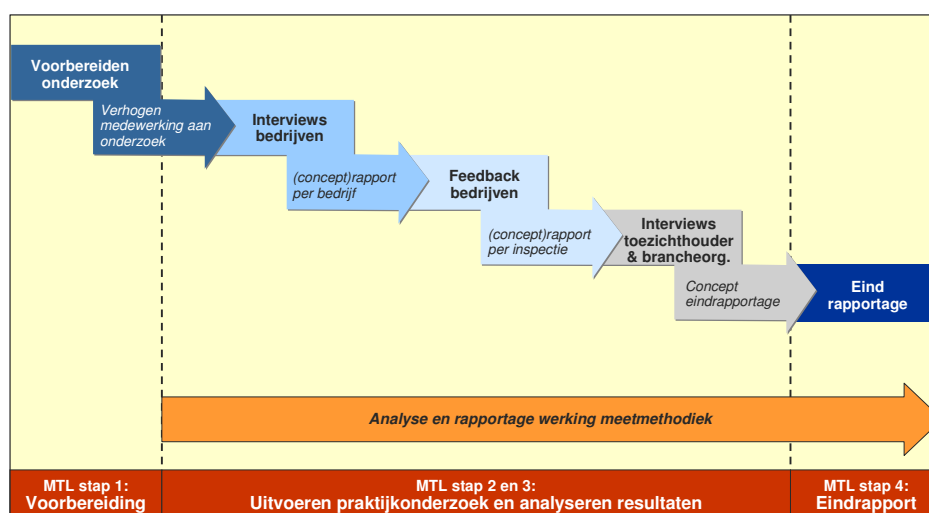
Voorbereiden onderzoek

Verhogen medewerking aan onderzoek

Interviews bedrijven

(concept)rapport per bedrijf

Feedback bedrijven

(concept)rapport per inspectie

Interviews toezichthouder & brancheorg.

Concept eindrapportage

Eind rapportage

Analyse en rapportage werking meetmethodiek

MTL stap 1: Voorbereiding

MTL stap 2 en 3: Uitvoeren praktijkonderzoek en analyseren resultaten

MTL stap 4: Eindrapport